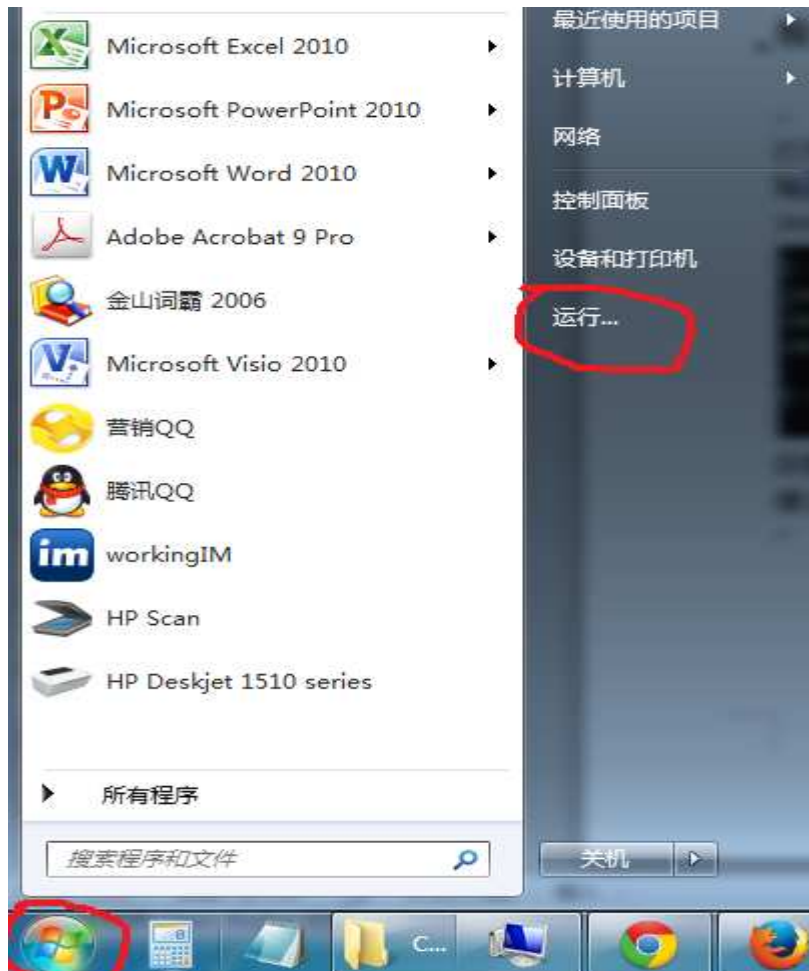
Microsoft Excel 2010
Microsoft PowerPoint 2010
Microsoft Word 2010
Adobe Acrobat 9 Pro
金山词霸 2006
Microsoft Visio 2010
营销QQ
腾讯QQ
workingIM
HP Scan
HP Deskjet 1510 series
所有程序
搜索程序和文件

最近使用的项目
计算机
网络
控制面板
设备和打印机
运行...
关机

C...